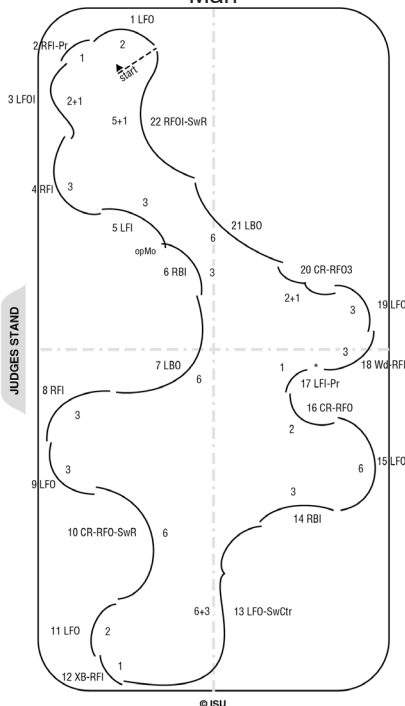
Man

1 LFO
2
2 RFI-Pr
1
start
3 LFOI
2+1
5+1
22 RFOI-SwR
4 RFI
3
3
5 LFI
21 LBO
6
opMo
6 RBI
3
20 CR-RFO3
2+1
3
19 LFO
JUDGES STAND
3
1
*
18 Wd-RFI
7 LBO
17 LFI-Pr
6
8 RFI
16 CR-RFO
3
2
15 LFO
6
3
9 LFO
3
14 RBI
10 CR-RFO-SwR
6
6+3
13 LFO-SwCtr
11 LFO
2
1
12 XB-RFI
© ISU